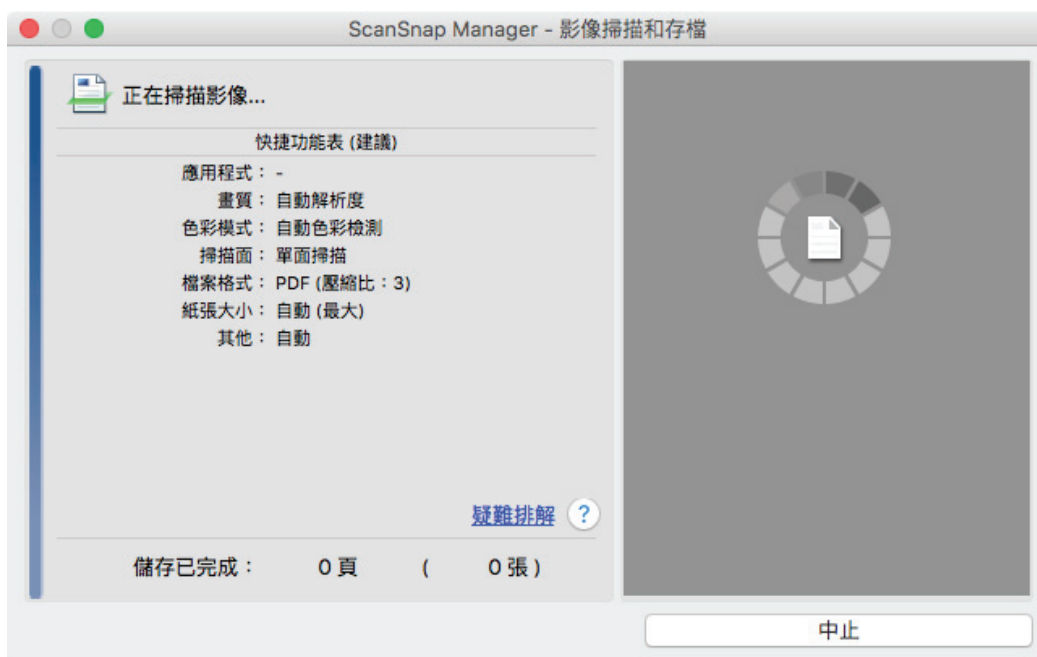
ScanSnap Manager - 影像掃描和存檔

正在掃描影像...

快捷功能表 (建議)

應用程式：-
畫質：自動解析度
色彩模式：自動色彩檢測
掃描面：單面掃描
檔案格式：PDF (壓縮比：3)
紙張大小：自動 (最大)
其他：自動

疑難排解 ?

儲存已完成： 0 頁 ( 0 張 )

中止